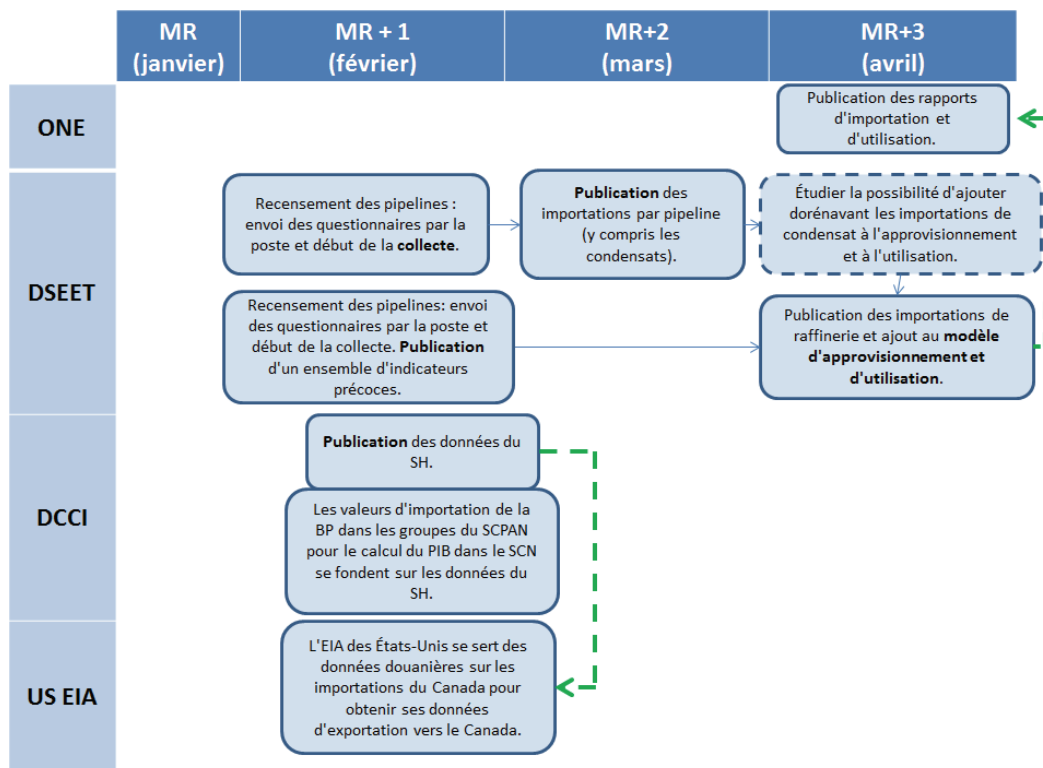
MR (janvier)

MR + 1 (février)

MR+2 (mars)

MR+3 (avril)

ONE

Publication des rapports d'importation et d'utilisation.

DSEET

Recensement des pipelines : envoi des questionnaires par la poste et début de la **collecte**.

**Publication** des importations par pipeline (y compris les condensats).

Étudier la possibilité d'ajouter dorénavant les importations de condensat à l'approvisionnement et à l'utilisation.

Recensement des pipelines: envoi des questionnaires par la poste et début de la collecte. **Publication** d'un ensemble d'indicateurs précoces.

Publication des importations de raffinerie et ajout au **modèle d'approvisionnement et d'utilisation**.

DCCI

**Publication** des données du SH.

Les valeurs d'importation de la BP dans les groupes du SCPAN pour le calcul du PIB dans le SCN se fondent sur les données du SH.

US EIA

L'EIA des États-Unis se sert des données douanières sur les importations du Canada pour obtenir ses données d'exportation vers le Canada.